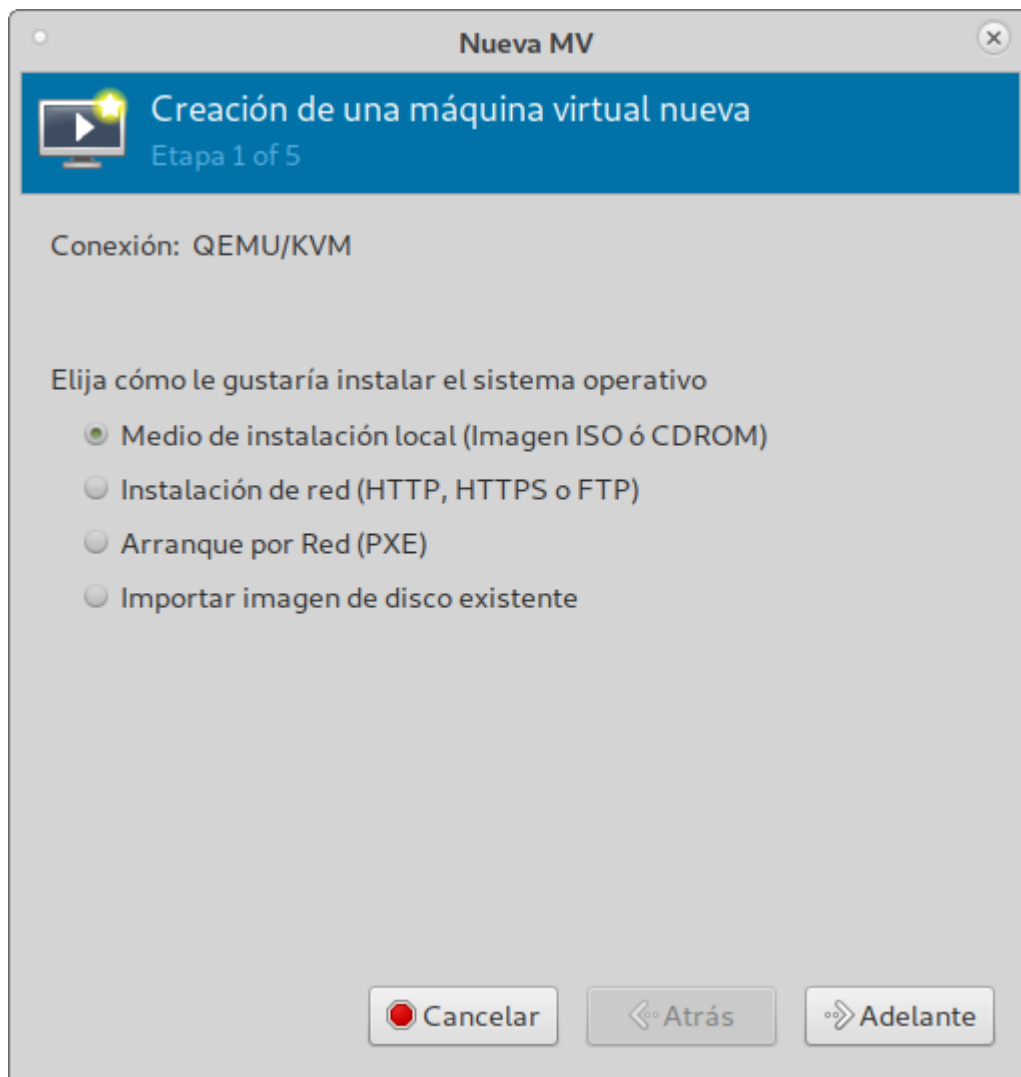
Nueva MV

Creación de una máquina virtual nueva
Etapa 1 of 5

Conexión: QEMU/KVM

Elija cómo le gustaría instalar el sistema operativo

Medio de instalación local (Imagen ISO ó CDROM)
Instalación de red (HTTP, HTTPS o FTP)
Arranque por Red (PXE)
Importar imagen de disco existente

Cancelar
Atrás
Adelante